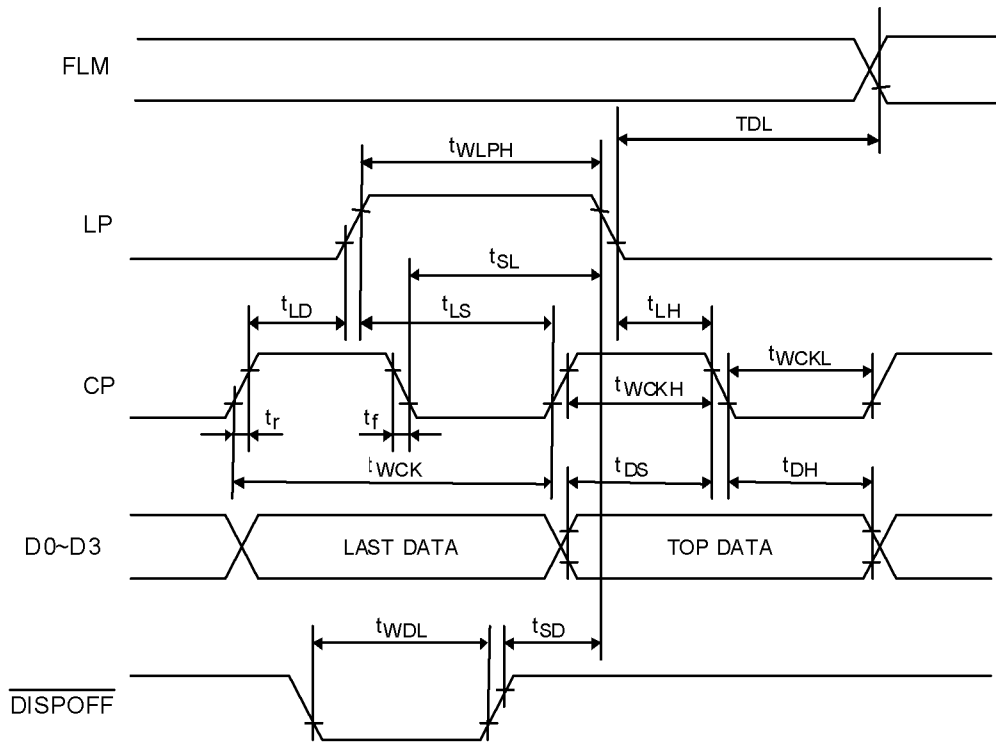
FLM

TDL

$t_{WLPH}$

LP

$t_{SL}$

$t_{LD}$

$t_{LS}$

$t_{LH}$

$t_{WCKL}$

CP

$t_{WCKH}$

$t_r$

$t_f$

$t_{WCK}$

$t_{DS}$

$t_{DH}$

D0~D3

LAST DATA

TOP DATA

$t_{WDL}$

$t_{SD}$

$\overline{DISPOFF}$